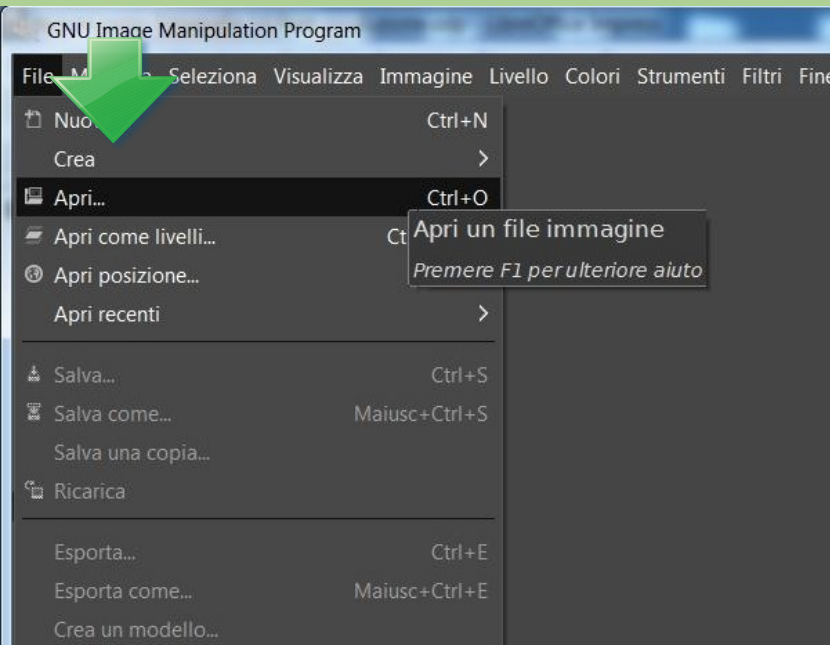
GNU Image Manipulation Program

File M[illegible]a Seleziona Visualizza Immagine Livello Colori Strumenti Filtri Fine

Nuo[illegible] Ctrl+N
Crea >
Apri... Ctrl+O
Apri come livelli... Ct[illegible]
Apri posizione...
Apri recenti >

Apri un file immagine
Premere F1 per ulteriore aiuto

Salva... Ctrl+S
Salva come... Maiusc+Ctrl+S
Salva una copia...
Ricarica

Esporta... Ctrl+E
Esporta come... Maiusc+Ctrl+E
Crea un modello...